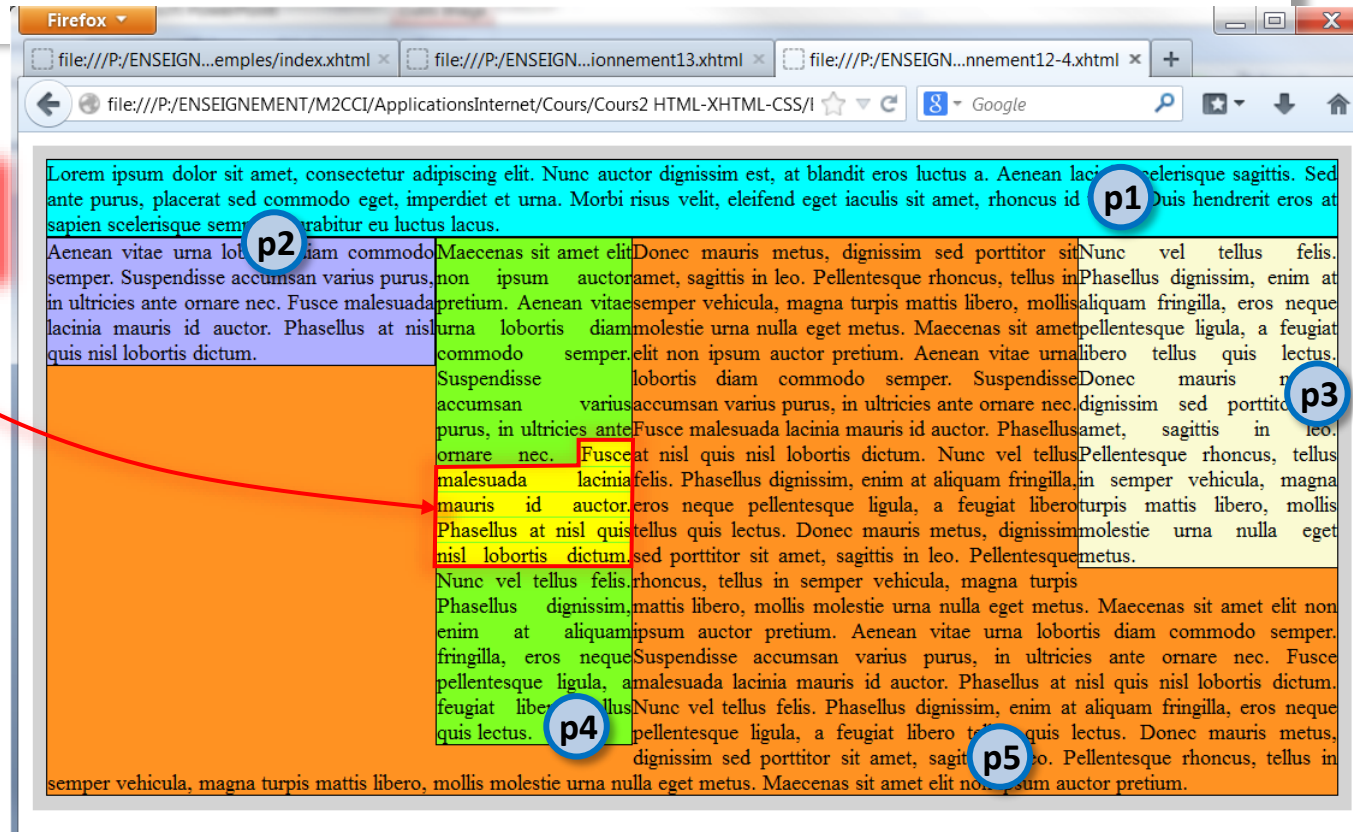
Firefox

file:///P:/ENSEIGN...emples/index.xhtml ×
file:///P:/ENSEIGN...ionnement13.xhtml ×
file:///P:/ENSEIGN...nnement12-4.xhtml ×
+

file:///P:/ENSEIGNEMENT/M2CCI/ApplicationsInternet/Cours/Cours2 HTML-XHTML-CSS/I

Google

Lorem ipsum dolor sit amet, consectetur adipiscing elit. Nunc auctor dignissim est, at blandit eros luctus a. Aenean lac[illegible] scelerisque sagittis. Sed ante purus, placerat sed commodo eget, imperdiet et urna. Morbi risus velit, eleifend eget iaculis sit amet, rhoncus id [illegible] Duis hendrerit eros at sapien scelerisque semp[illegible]urabitur eu luctus lacus.

p1

Aenean vitae urna lob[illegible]iam commodo semper. Suspendisse accumsan varius purus, in ultricies ante ornare nec. Fusce malesuada lacinia mauris id auctor. Phasellus at nisl quis nisl lobortis dictum.

p2

Maecenas sit amet elit non ipsum auctor pretium. Aenean vitae urna lobortis diam commodo semper. Suspendisse accumsan varius purus, in ultricies ante ornare nec. Fusce malesuada lacinia mauris id auctor. Phasellus at nisl quis nisl lobortis dictum. Nunc vel tellus felis. Phasellus dignissim, enim at aliquam fringilla, eros neque pellentesque ligula, a feugiat libe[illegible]llus quis lectus.

p4

Donec mauris metus, dignissim sed porttitor sit amet, sagittis in leo. Pellentesque rhoncus, tellus in semper vehicula, magna turpis mattis libero, mollis molestie urna nulla eget metus. Maecenas sit amet elit non ipsum auctor pretium. Aenean vitae urna lobortis diam commodo semper. Suspendisse accumsan varius purus, in ultricies ante ornare nec. Fusce malesuada lacinia mauris id auctor. Phasellus at nisl quis nisl lobortis dictum. Nunc vel tellus felis. Phasellus dignissim, enim at aliquam fringilla, eros neque pellentesque ligula, a feugiat libero tellus quis lectus. Donec mauris metus, dignissim sed porttitor sit amet, sagittis in leo. Pellentesque rhoncus, tellus in semper vehicula, magna turpis mattis libero, mollis molestie urna nulla eget metus. Maecenas sit amet elit non ipsum auctor pretium. Aenean vitae urna lobortis diam commodo semper. Suspendisse accumsan varius purus, in ultricies ante ornare nec. Fusce malesuada lacinia mauris id auctor. Phasellus at nisl quis nisl lobortis dictum. Nunc vel tellus felis. Phasellus dignissim, enim at aliquam fringilla, eros neque pellentesque ligula, a feugiat libero te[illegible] quis lectus. Donec mauris metus, dignissim sed porttitor sit amet, sagit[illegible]eo. Pellentesque rhoncus, tellus in semper vehicula, magna turpis mattis libero, mollis molestie urna nulla eget metus. Maecenas sit amet elit no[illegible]psum auctor pretium.

p5

Nunc vel tellus felis. Phasellus dignissim, enim at aliquam fringilla, eros neque pellentesque ligula, a feugiat libero tellus quis lectus. Donec mauris m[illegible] dignissim sed portti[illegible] amet, sagittis in leo. Pellentesque rhoncus, tellus in semper vehicula, magna turpis mattis libero, mollis molestie urna nulla eget metus.

p3